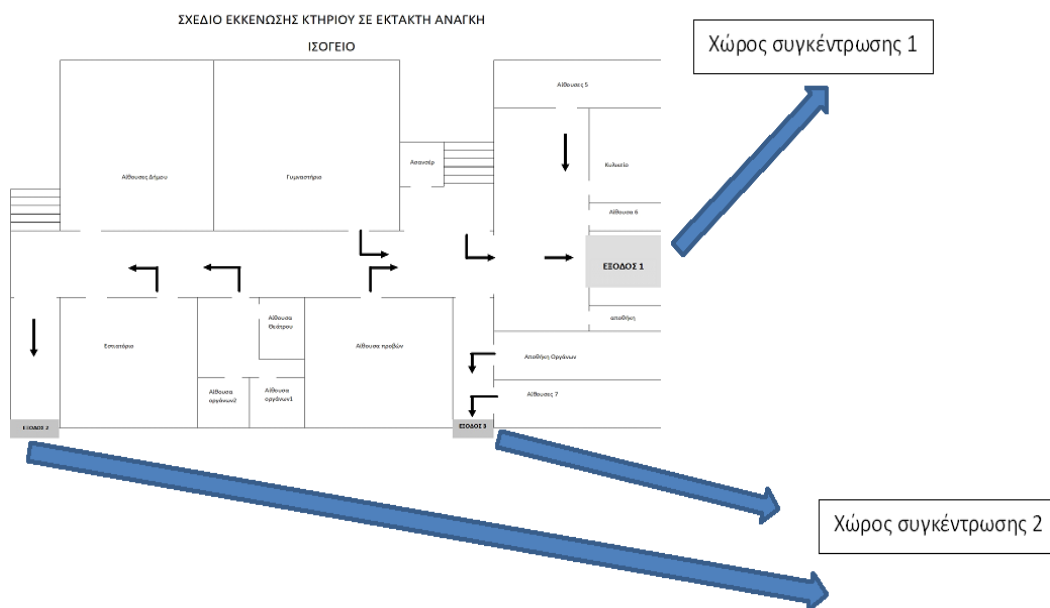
ΣΧΕΔΙΟ ΕΚΚΕΝΩΣΗΣ ΚΤΗΡΙΟΥ ΣΕ ΕΚΤΑΚΤΗ ΑΝΑΓΚΗ

ΙΣΟΓΕΙΟ

Χώρος συγκέντρωσης 1

Αίθουσα 5

Ασανσέρ

Αίθουσες Δήμου

Γυμναστήριο

Κυλικείο

Αίθουσα 6

ΕΞΟΔΟΣ 1

αποθήκη

Αίθουσα Θεάτρου

Εστιατόριο

Αίθουσα προβών

Αποθήκη Οργάνων

Αίθουσα οργάνων2

Αίθουσα οργάνων1

Αίθουσα 7

ΕΞΟΔΟΣ 2

ΕΞΟΔΟΣ 3

Χώρος συγκέντρωσης 2